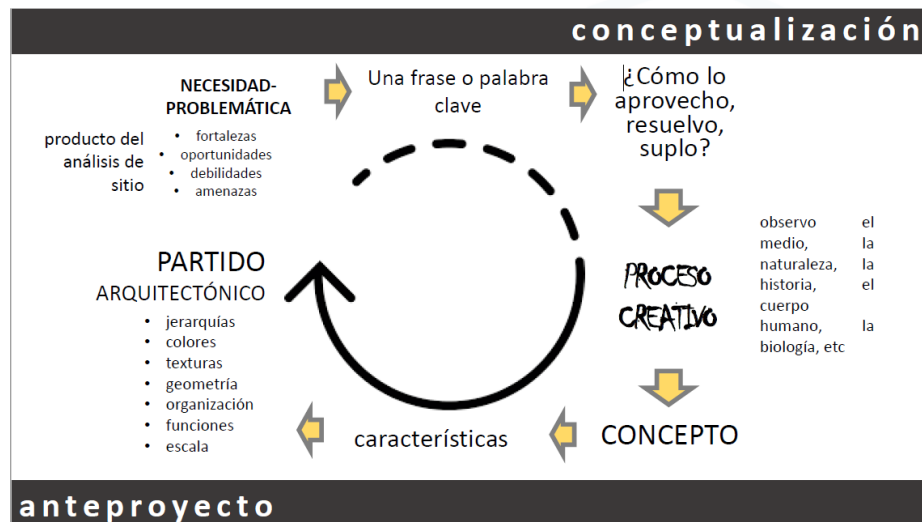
conceptualización

NECESIDAD-PROBLEMÁTICA

producto del análisis de sitio

- fortalezas
- oportunidades
- debilidades
- amenazas

Una frase o palabra clave

¿Cómo lo aprovecho, resuelvo, suplo?

observo el medio, la naturaleza, la historia, el cuerpo humano, la biología, etc

PROCESO CREATIVO

PARTIDO ARQUITECTÓNICO

- jerarquías
- colores
- texturas
- geometría
- organización
- funciones
- escala

CONCEPTO

características

anteproyecto